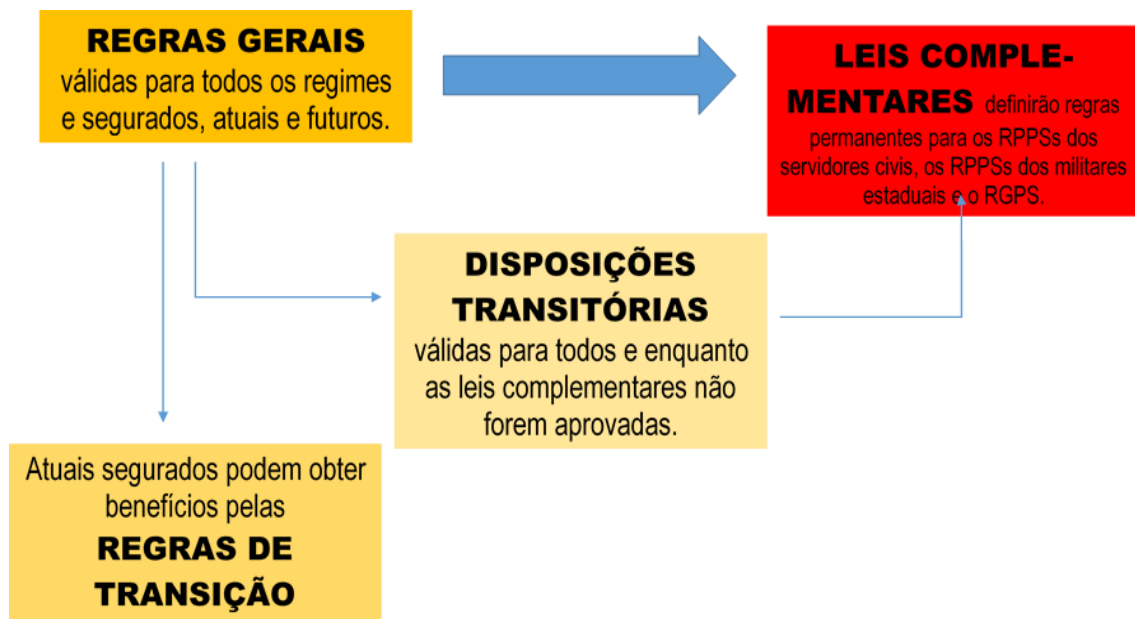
REGRAS GERAIS
válidas para todos os regimes e segurados, atuais e futuros.

LEIS COMPLEMENTARES definirão regras permanentes para os RPPSs dos servidores civis, os RPPSs dos militares estaduais e o RGPS.

DISPOSIÇÕES TRANSITÓRIAS
válidas para todos e enquanto as leis complementares não forem aprovadas.

Atuais segurados podem obter benefícios pelas
REGRAS DE TRANSIÇÃO